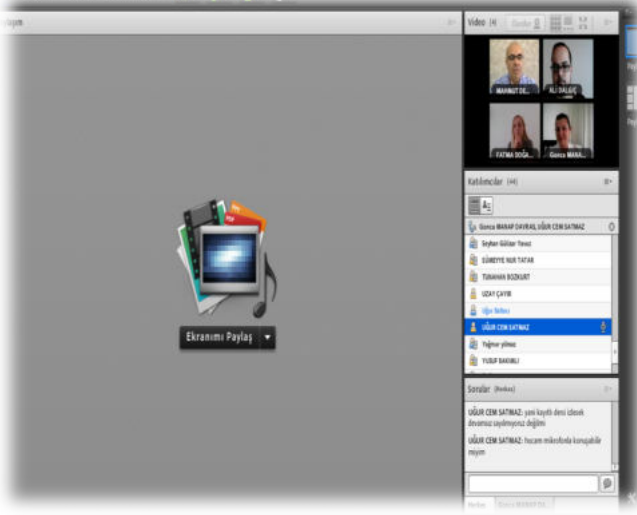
şım

Video (4)

MAHMUT DE...
ALİ DALGIÇ
FATMA DOĞA...
Gonca MARA...

Ekranımı Paylaş

Katılımcılar (44)

Gonca MARAP DAVRAS, UĞUR CEM SATMAZ

Seyhan Gülizar Yavuz
SÜMEYYE NUR TAT'AR
TUHAHAN BOZKURT
UZAY ÇAYIR
Uğur Bekez
UĞUR CEM SATMAZ
Yağmur yılmaz
YUSUF BAKIRLI

Sorular (Moderatör)

UĞUR CEM SATMAZ: yani kayıttı dersi izlesek devamsız sayılmıyoruz değilmi

UĞUR CEM SATMAZ: hocam mikrofonla konuşabilir miyim